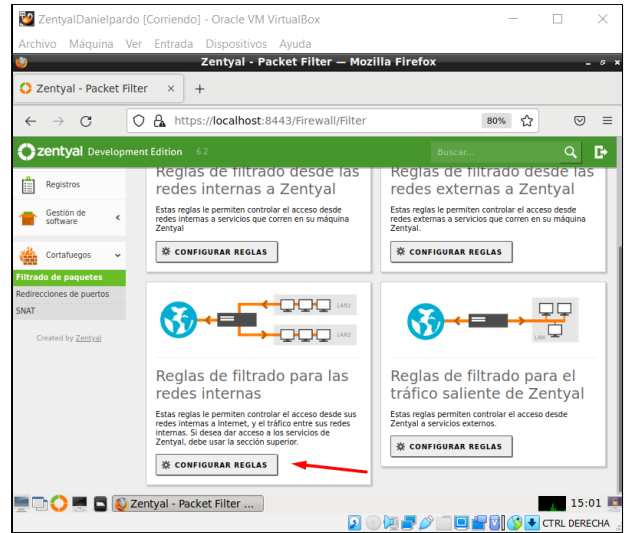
ZentyalDanielpardo [Corriendo] - Oracle VM VirtualBox

Archivo Máquina Ver Entrada Dispositivos Ayuda

Zentyal - Packet Filter — Mozilla Firefox

Zentyal - Packet Filter ×

https://localhost:8443/Firewall/Filter 80%

zentyal Development Edition 6.2

Buscar...

Registros

Gestión de software

Cortafuegos

Filtrado de paquetes

Redirecciones de puertos

SNAT

Created by Zentyal

Reglas de filtrado desde las redes internas a Zentyal

Estas reglas le permiten controlar el acceso desde redes internas a servicios que corren en su máquina Zentyal

CONFIGURAR REGLAS

Reglas de filtrado desde las redes externas a Zentyal

Estas reglas le permiten controlar el acceso desde redes externas a servicios que corren en su máquina Zentyal.

CONFIGURAR REGLAS

LAN1

LAN2

Reglas de filtrado para las redes internas

Estas reglas le permiten controlar el acceso desde sus redes internas a Internet, y el tráfico entre sus redes internas. Si desea dar acceso a los servicios de Zentyal, debe usar la sección superior.

CONFIGURAR REGLAS

LAN

Reglas de filtrado para el tráfico saliente de Zentyal

Estas reglas le permiten controlar el acceso desde Zentyal a servicios externos.

CONFIGURAR REGLAS

Zentyal - Packet Filter ...

15:01

CTRL DERECHA